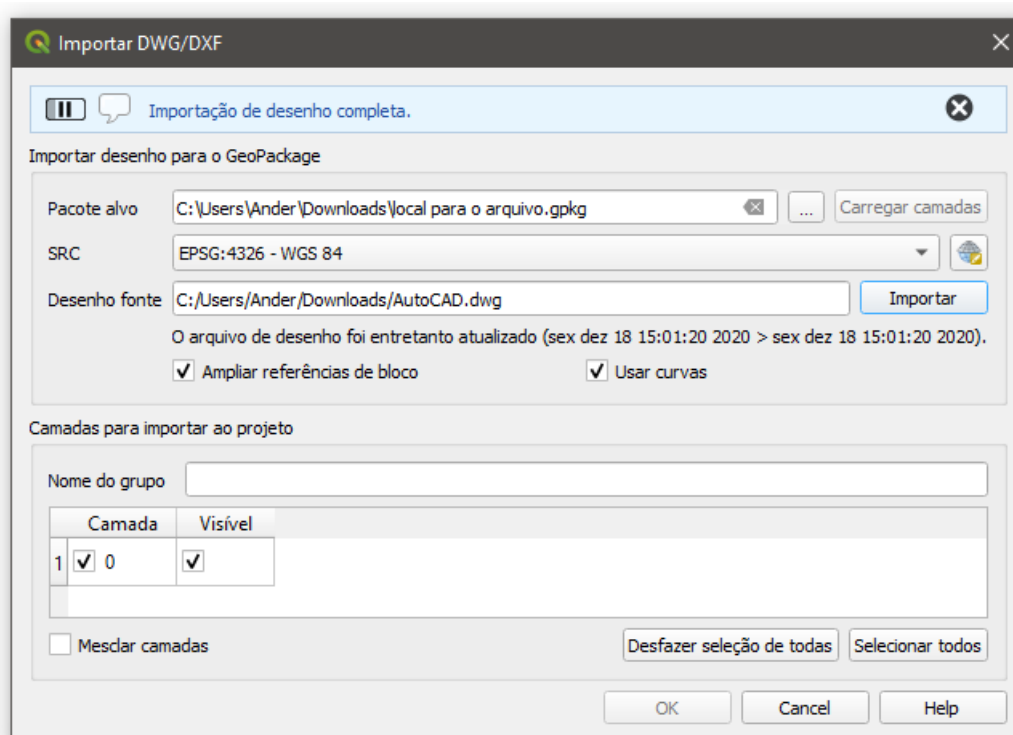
Importar DWG/DXF

Importação de desenho completa.

Importar desenho para o GeoPackage

Pacote alvo C:\Users\Ander\Downloads\local para o arquivo.gpkg ... Carregar camadas

SRC EPSG:4326 - WGS 84

Desenho fonte C:/Users/Ander/Downloads/AutoCAD.dwg Importar

O arquivo de desenho foi entretanto atualizado (sex dez 18 15:01:20 2020 > sex dez 18 15:01:20 2020).

Ampliar referências de bloco Usar curvas

Camadas para importar ao projeto

Nome do grupo

| | Camada | Visível |
|---|---|---|
| 1 | 0 | |

Mesclar camadas Desfazer seleção de todas Selecionar todos

OK Cancel Help